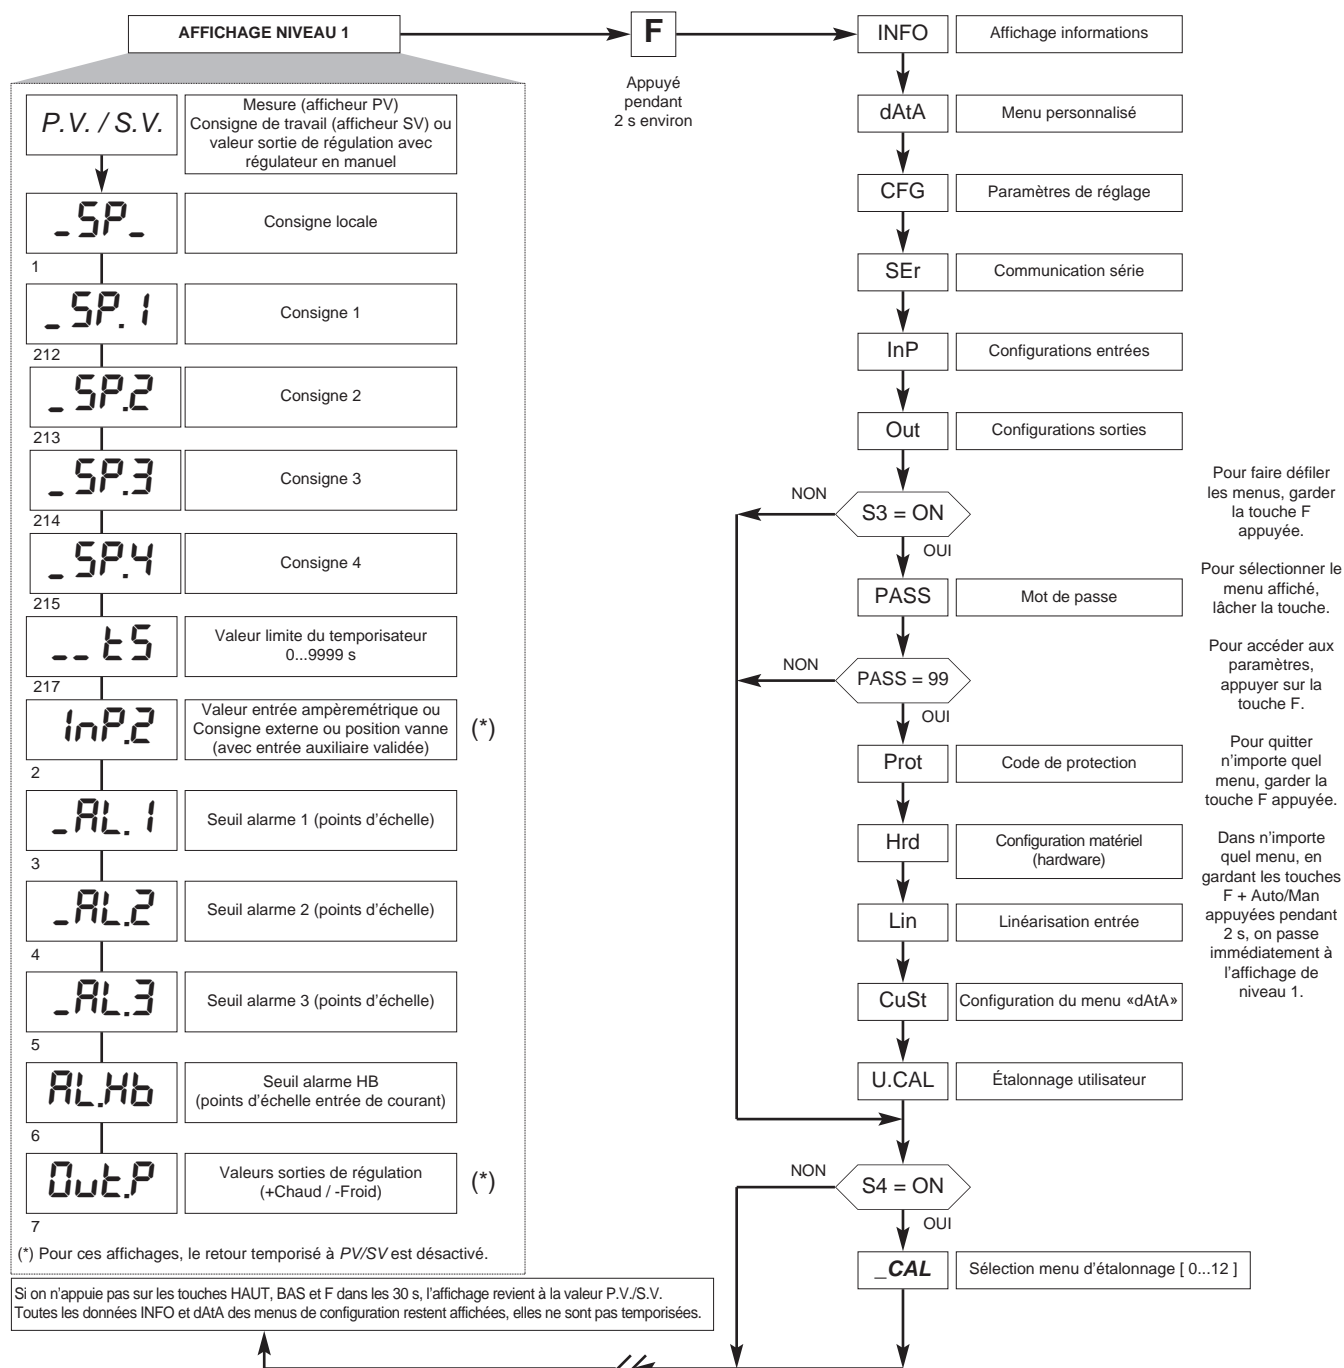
AFFICHAGE NIVEAU 1

F

Appuyé pendant 2 s environ

INFO | Affichage informations

dAtA | Menu personnalisé

CFG | Paramètres de réglage

SEr | Communication série

InP | Configurations entrées

Out | Configurations sorties

NON
S3 = ON
OUI

PASS | Mot de passe

NON
PASS = 99
OUI

Prot | Code de protection

Hrd | Configuration matériel (hardware)

Lin | Linéarisation entrée

CuSt | Configuration du menu «dAtA»

U.CAL | Étalonnage utilisateur

NON
S4 = ON
OUI

_CAL | Sélection menu d'étalonnage [ 0...12 ]

Pour faire défiler les menus, garder la touche F appuyée.

Pour sélectionner le menu affiché, lâcher la touche.

Pour accéder aux paramètres, appuyer sur la touche F.

Pour quitter n'importe quel menu, garder la touche F appuyée.

Dans n'importe quel menu, en gardant les touches F + Auto/Man appuyées pendant 2 s, on passe immédiatement à l'affichage de niveau 1.

P.V. / S.V. | Mesure (afficheur PV) Consigne de travail (afficheur SV) ou valeur sortie de régulation avec régulateur en manuel

_SP_ | Consigne locale
1

_SP.1 | Consigne 1
212

_SP.2 | Consigne 2
213

_SP.3 | Consigne 3
214

_SP.4 | Consigne 4
215

_ _tS | Valeur limite du temporisateur 0...9999 s
217

InP.2 | Valeur entrée ampèremétrique ou Consigne externe ou position vanne (avec entrée auxiliaire validée) (*)
2

_AL.1 | Seuil alarme 1 (points d'échelle)
3

_AL.2 | Seuil alarme 2 (points d'échelle)
4

_AL.3 | Seuil alarme 3 (points d'échelle)
5

AL.Hb | Seuil alarme HB (points d'échelle entrée de courant)
6

Out.P | Valeurs sorties de régulation (+Chaud / -Froid) (*)
7

(*) Pour ces affichages, le retour temporisé à PV/SV est désactivé.

Si on n'appuie pas sur les touches HAUT, BAS et F dans les 30 s, l'affichage revient à la valeur P.V./S.V.
Toutes les données INFO et dAtA des menus de configuration restent affichées, elles ne sont pas temporisées.